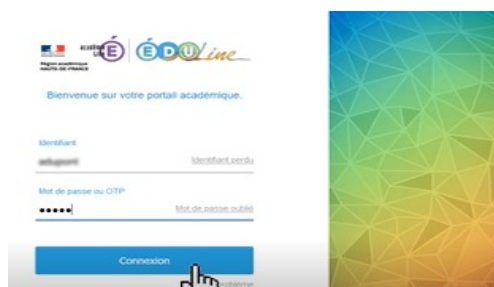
Région académique HAUTS-DE-FRANCE

ACADÉMIE LILLE

ÉDU Line

Bienvenue sur votre portail académique.

Identifiant

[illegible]

Identifiant perdu

Mot de passe ou OTP

•••••

Mot de passe oublié

Connexion

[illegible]oblème